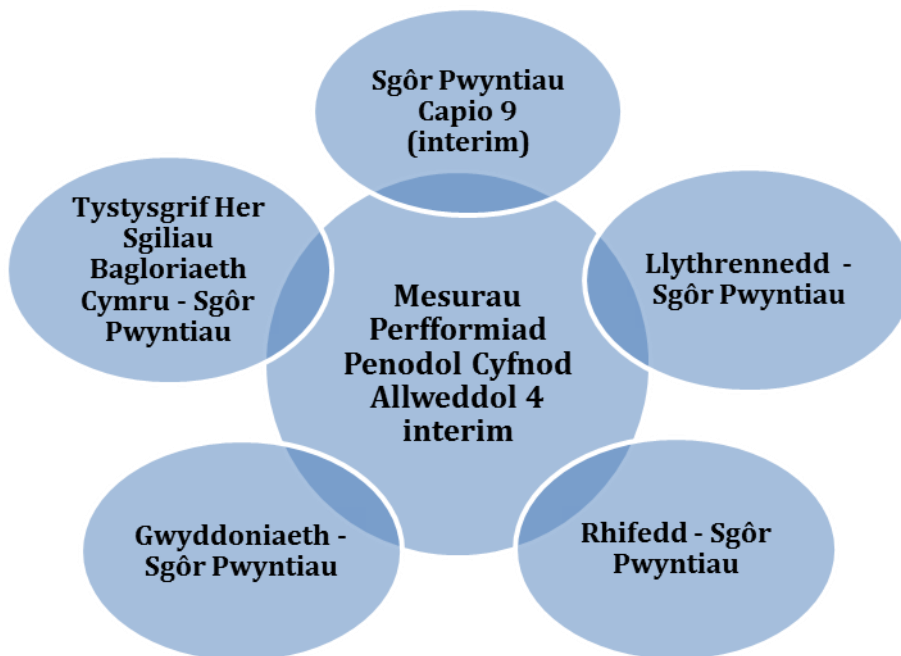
Sgôr Pwyntiau Capio 9 (interim)

Tystysgrif Her Sgiliau Bagloriaeth Cymru - Sgôr Pwyntiau

Mesurau Perfformiad Penodol Cyfnod Allweddol 4 interim

Llythrennedd - Sgôr Pwyntiau

Gwyddoniaeth - Sgôr Pwyntiau

Rhifedd - Sgôr Pwyntiau